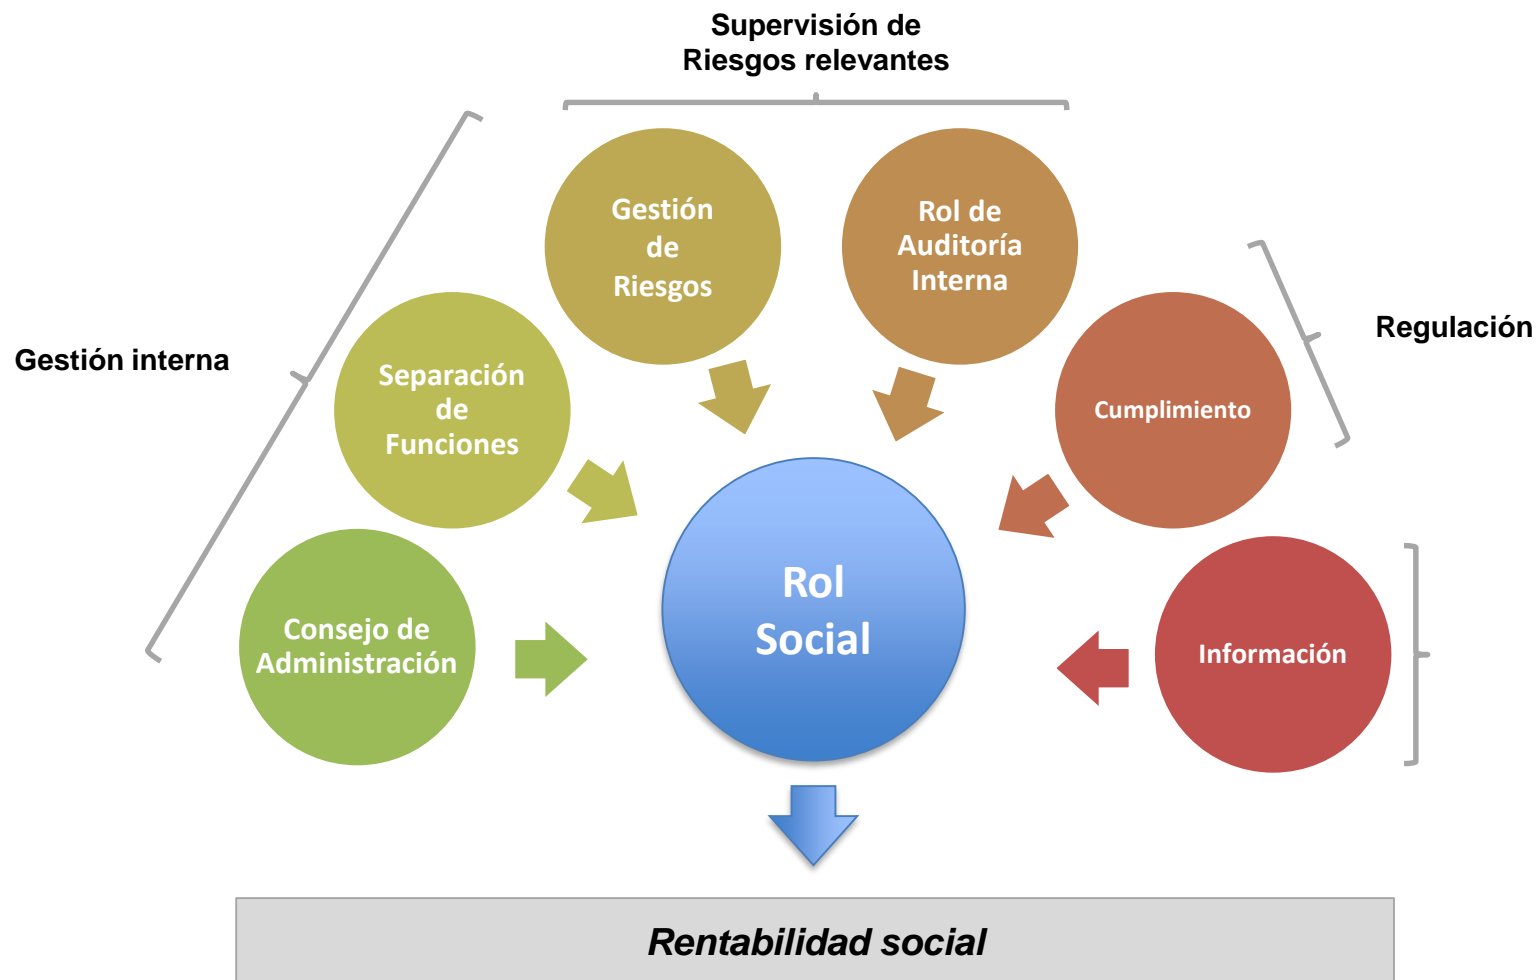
Supervisión de Riesgos relevantes

Gestión interna

Gestión de Riesgos

Rol de Auditoría Interna

Regulación

Separación de Funciones

Cumplimiento

Consejo de Administración

Rol Social

Información

Rentabilidad social